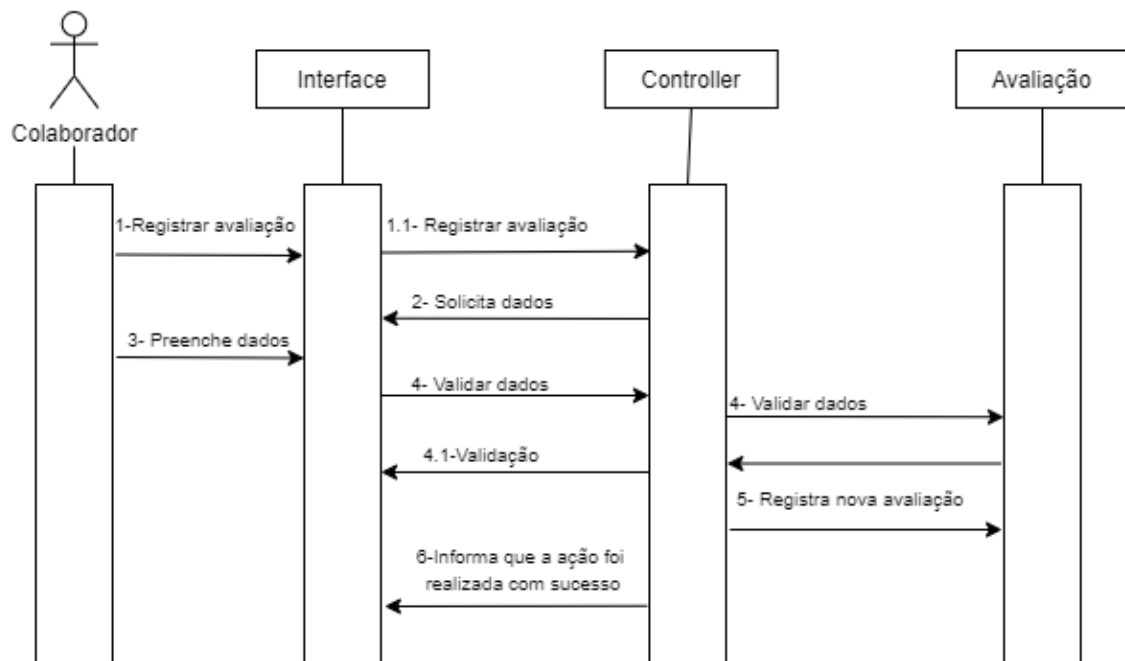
Colaborador

Interface

Controller

Avaliação

1-Registrar avaliação

1.1- Registrar avaliação

2- Solicita dados

3- Preenche dados

4- Validar dados

4- Validar dados

4.1-Validação

5- Registra nova avaliação

6-Informa que a ação foi realizada com sucesso